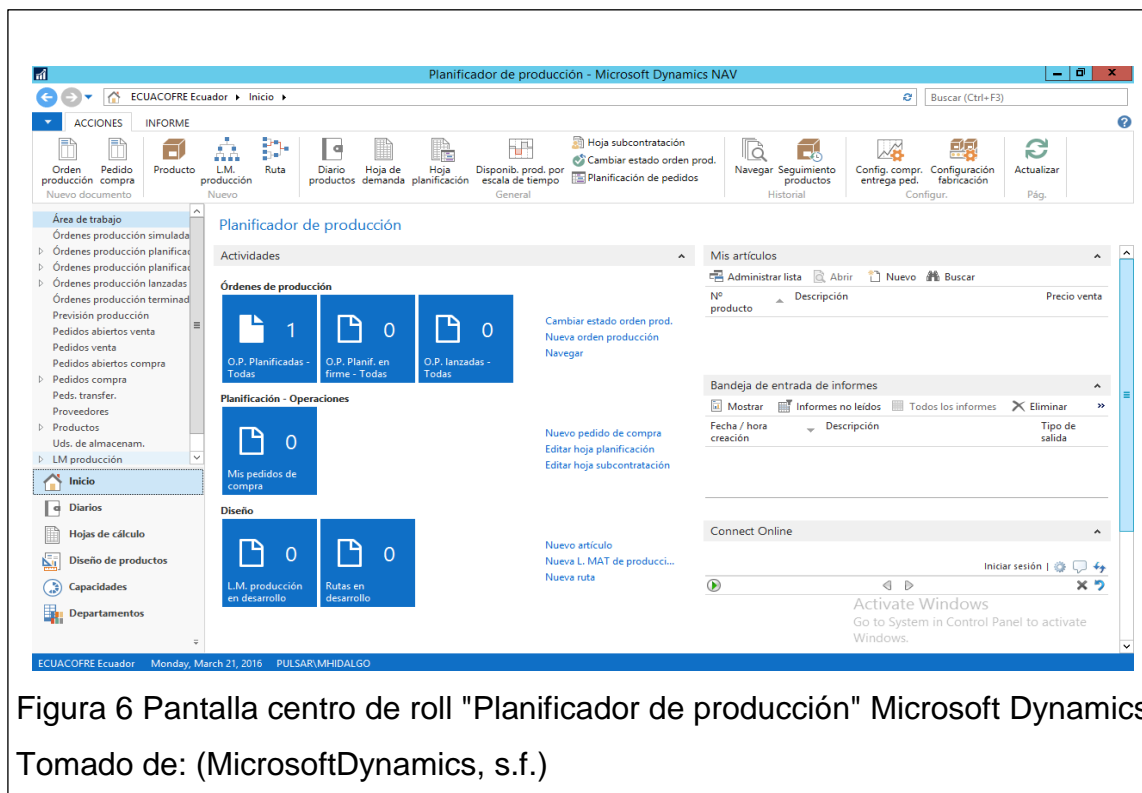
Planificador de producción - Microsoft Dynamics NAV

ECUACOFRE Ecuador ▸ Inicio ▸

Buscar (Ctrl+F3)

ACCIONES INFORME

Orden producción Pedido compra
Nuevo documento

Producto L.M. producción Ruta
Nuevo

Diario productos Hoja de demanda Hoja planificación Disponib. prod. por escala de tiempo
Hoja subcontratación
Cambiar estado orden prod.
Planificación de pedidos
General

Navegar Seguimiento productos
Historial

Config. compr. entrega ped. Configuración fabricación
Configur.

Actualizar
Pág.

Área de trabajo
Órdenes producción simulada
Órdenes producción planifica
Órdenes producción planifica
Órdenes producción lanzadas
Órdenes producción terminad
Previsión producción
Pedidos abiertos venta
Pedidos venta
Pedidos abiertos compra
Pedidos compra
Peds. transfer.
Proveedores
Productos
Uds. de almacenam.
LM producción

Inicio
Diarios
Hojas de cálculo
Diseño de productos
Capacidades
Departamentos

Planificador de producción

Actividades

Órdenes de producción

1
O.P. Planificadas - Todas

0
O.P. Planif. en firme - Todas

0
O.P. lanzadas - Todas

Cambiar estado orden prod.
Nueva orden producción
Navegar

Planificación - Operaciones

0
Mis pedidos de compra

Nuevo pedido de compra
Editar hoja planificación
Editar hoja subcontratación

Diseño

0
L.M. producción en desarrollo

0
Rutas en desarrollo

Nuevo artículo
Nueva L. MAT de producci...
Nueva ruta

Mis artículos

Administrar lista Abrir Nuevo Buscar

Nº producto | Descripción | Precio venta

Bandeja de entrada de informes

Mostrar Informes no leídos Todos los informes Eliminar

Fecha / hora creación | Descripción | Tipo de salida

Connect Online

Iniciar sesión |

Activate Windows
Go to System in Control Panel to activate Windows.

ECUACOFRE Ecuador Monday, March 21, 2016 PULSAR\MHIDALGO

Figura 6 Pantalla centro de roll "Planificador de producción" Microsoft Dynamics

Tomado de: (MicrosoftDynamics, s.f.)